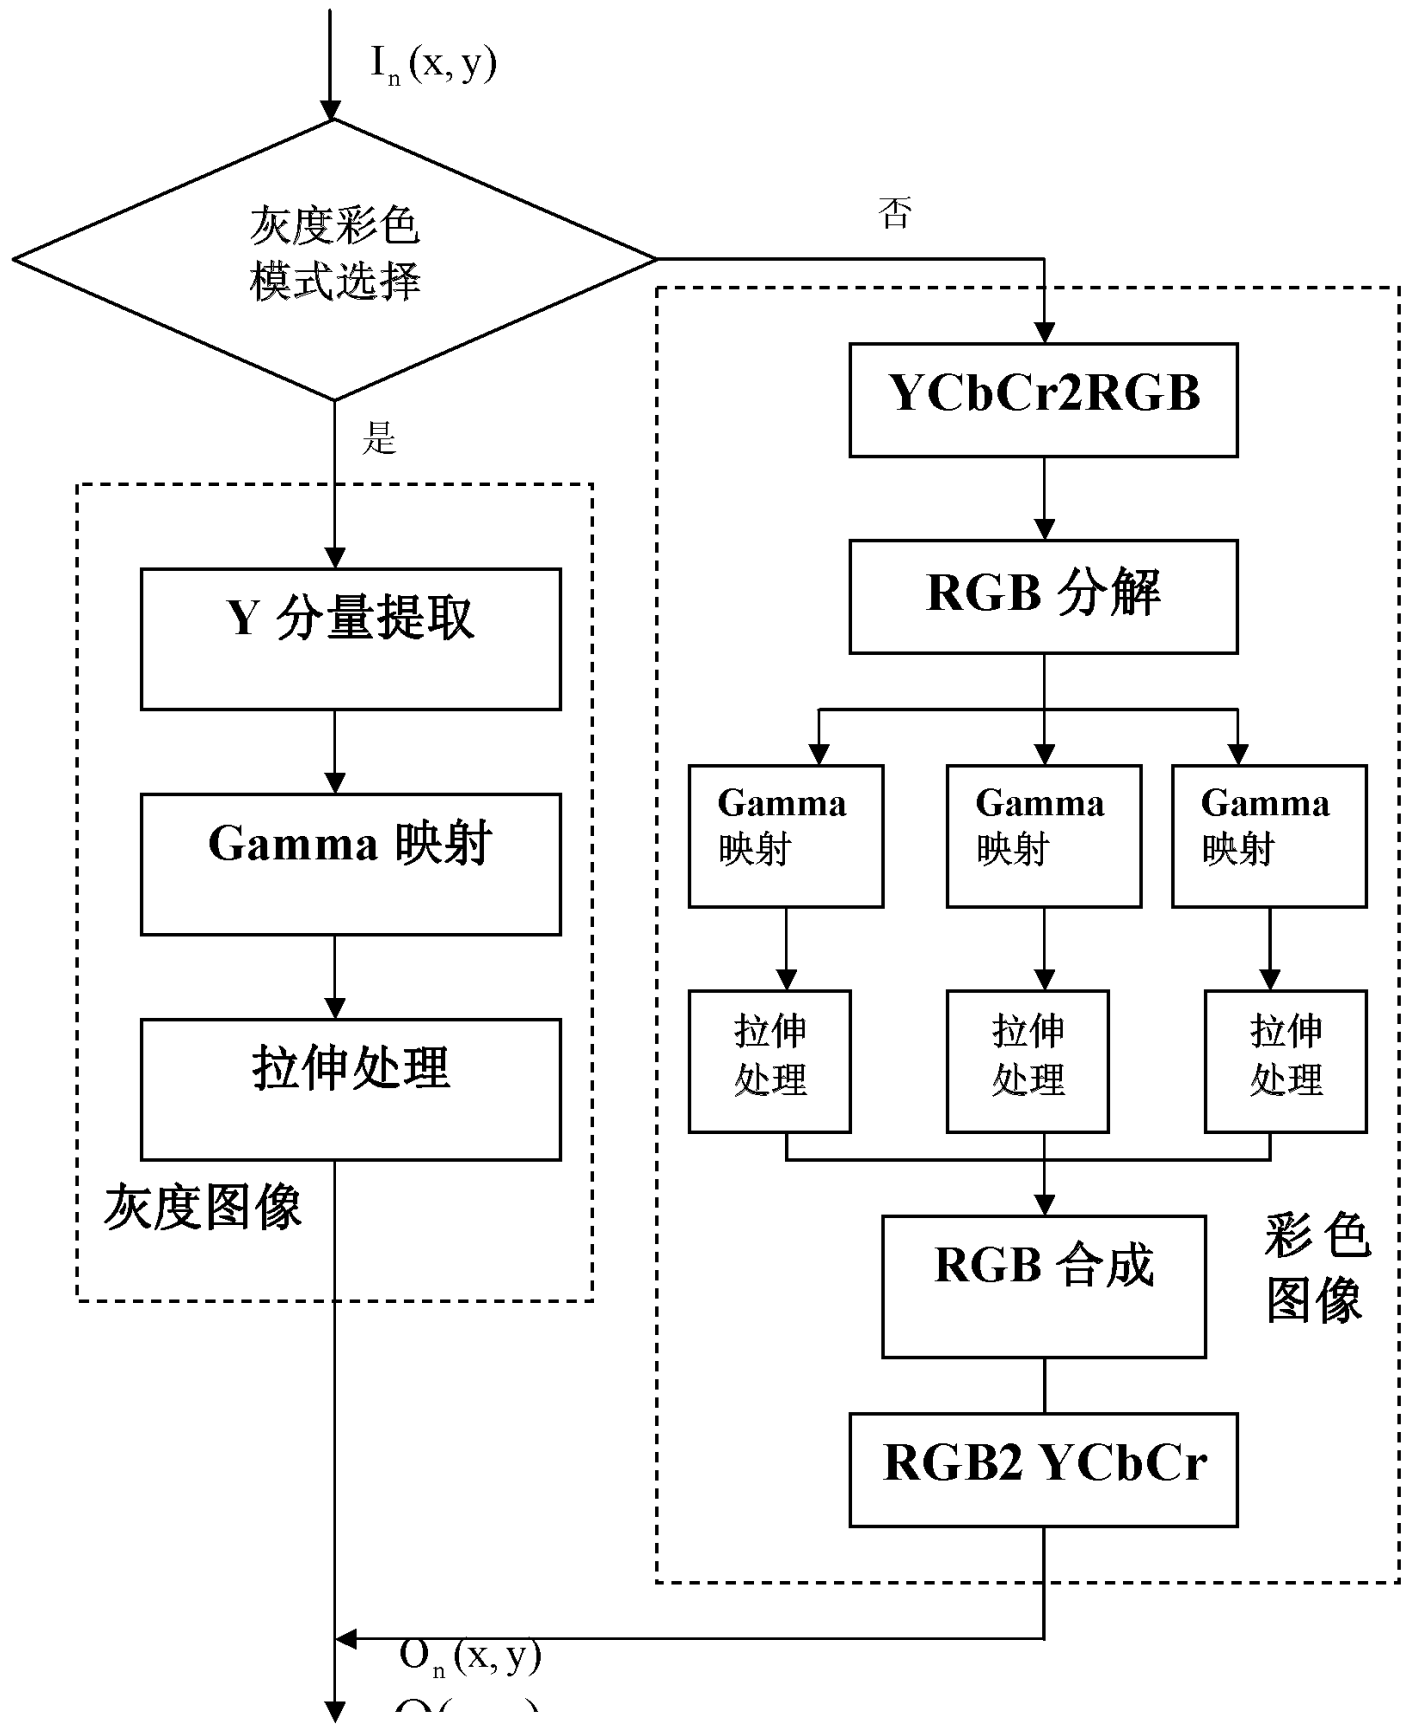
$I_n(x, y)$

灰度彩色模式选择

否

是

YCbCr2RGB

RGB 分解

Gamma 映射

Gamma 映射

Gamma 映射

拉伸处理

拉伸处理

拉伸处理

RGB 合成

RGB2 YCbCr

彩色图像

Y 分量提取

Gamma 映射

拉伸处理

灰度图像

$O_n(x, y)$

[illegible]